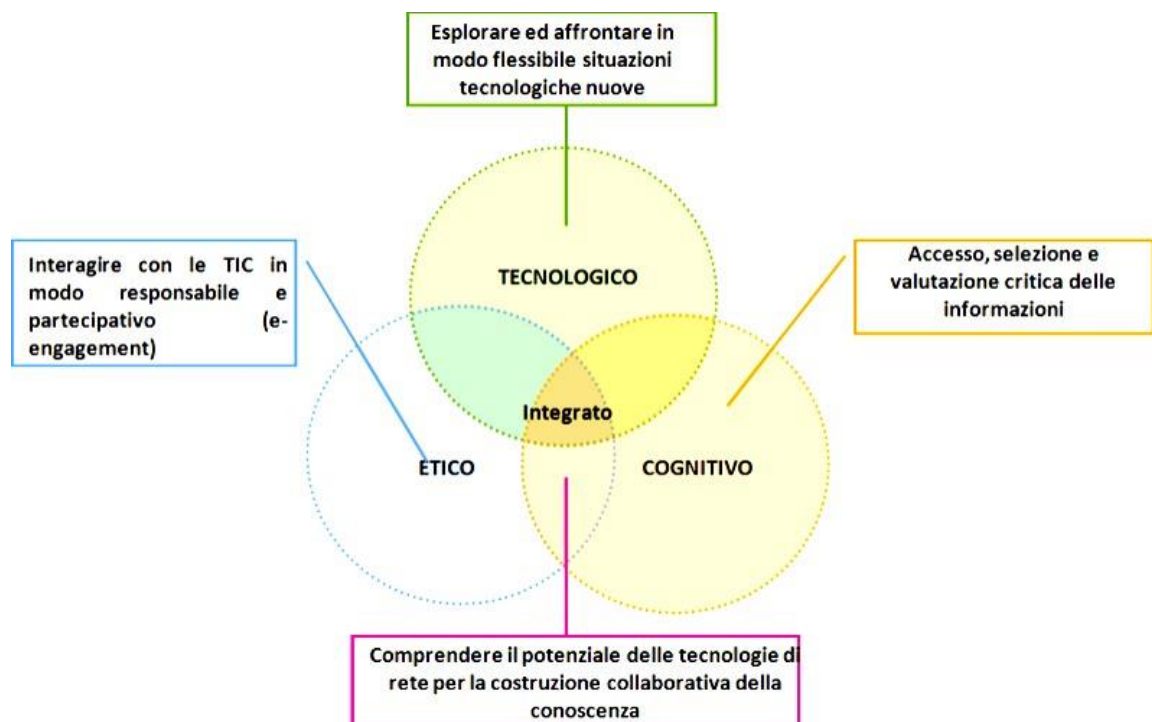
Esplorare ed affrontare in modo flessibile situazioni tecnologiche nuove

Interagire con le TIC in modo responsabile e partecipativo (e-engagement)

TECNOLOGICO

Accesso, selezione e valutazione critica delle informazioni

Integrato

ETICO

COGNITIVO

Comprendere il potenziale delle tecnologie di rete per la costruzione collaborativa della conoscenza